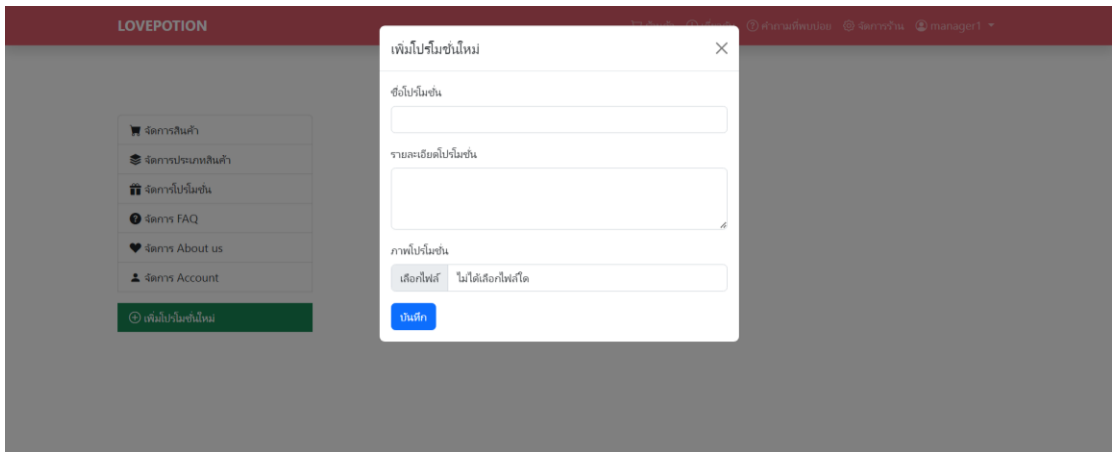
LOVEPOTION

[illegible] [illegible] คำถามที่พบบ่อย จัดการร้าน manager1

จัดการสินค้า
จัดการประเภทสินค้า
จัดการโปรโมชั่น
จัดการ FAQ
จัดการ About us
จัดการ Account

เพิ่มโปรโมชั่นใหม่

เพิ่มโปรโมชั่นใหม่

ชื่อโปรโมชั่น

รายละเอียดโปรโมชั่น

ภาพโปรโมชั่น

เลือกไฟล์ ไม่ได้เลือกไฟล์ใด

บันทึก